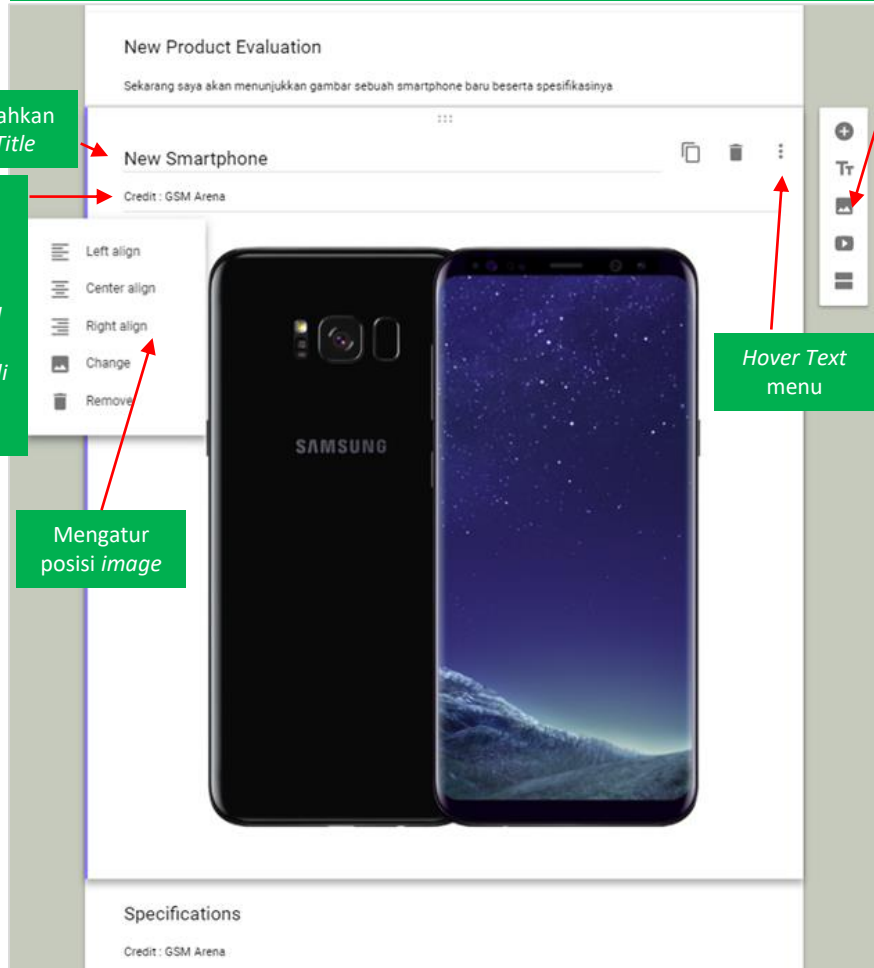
New Product Evaluation

Sekarang saya akan menunjukkan gambar sebuah smartphone baru beserta spesifikasinya

ahkan
Title

New Smartphone

Credit : GSM Arena

l

li

Left align
Center align
Right align
Change
Remove

Hover Text menu

SAMSUNG

Mengatur posisi image

Specifications

Credit : GSM Arena